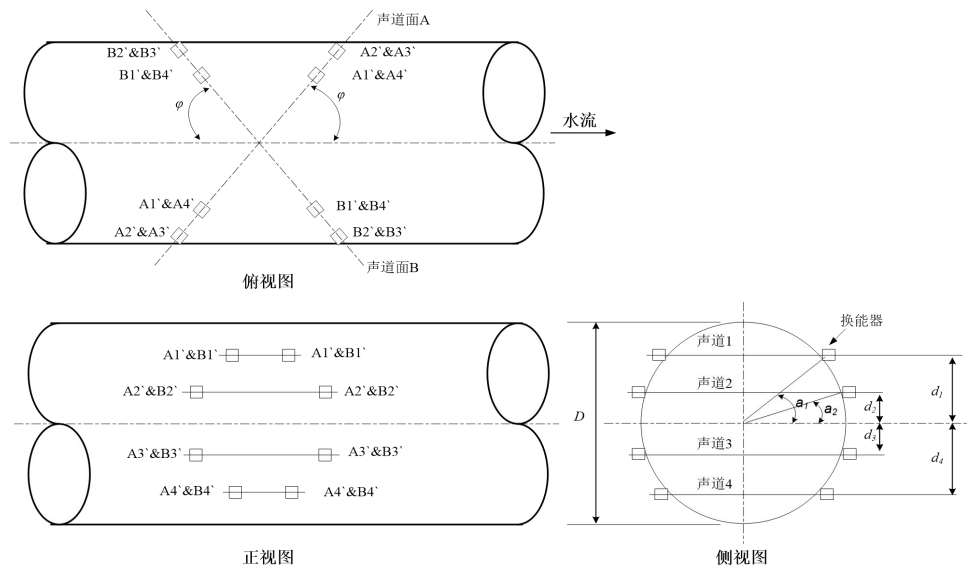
声道面A

B2`&B3`

A2`&A3`

B1`&B4`

A1`&A4`

$\varphi$

$\varphi$

水流

A1`&A4`

B1`&B4`

A2`&A3`

B2`&B3`

声道面B

俯视图

A1`&B1`

A1`&B1`

A2`&B2`

A2`&B2`

A3`&B3`

A3`&B3`

A4`&B4`

A4`&B4`

正视图

换能器

声道1

声道2

$a_1$

$a_2$

声道3

声道4

$D$

$d_1$

$d_2$

$d_3$

$d_4$

侧视图